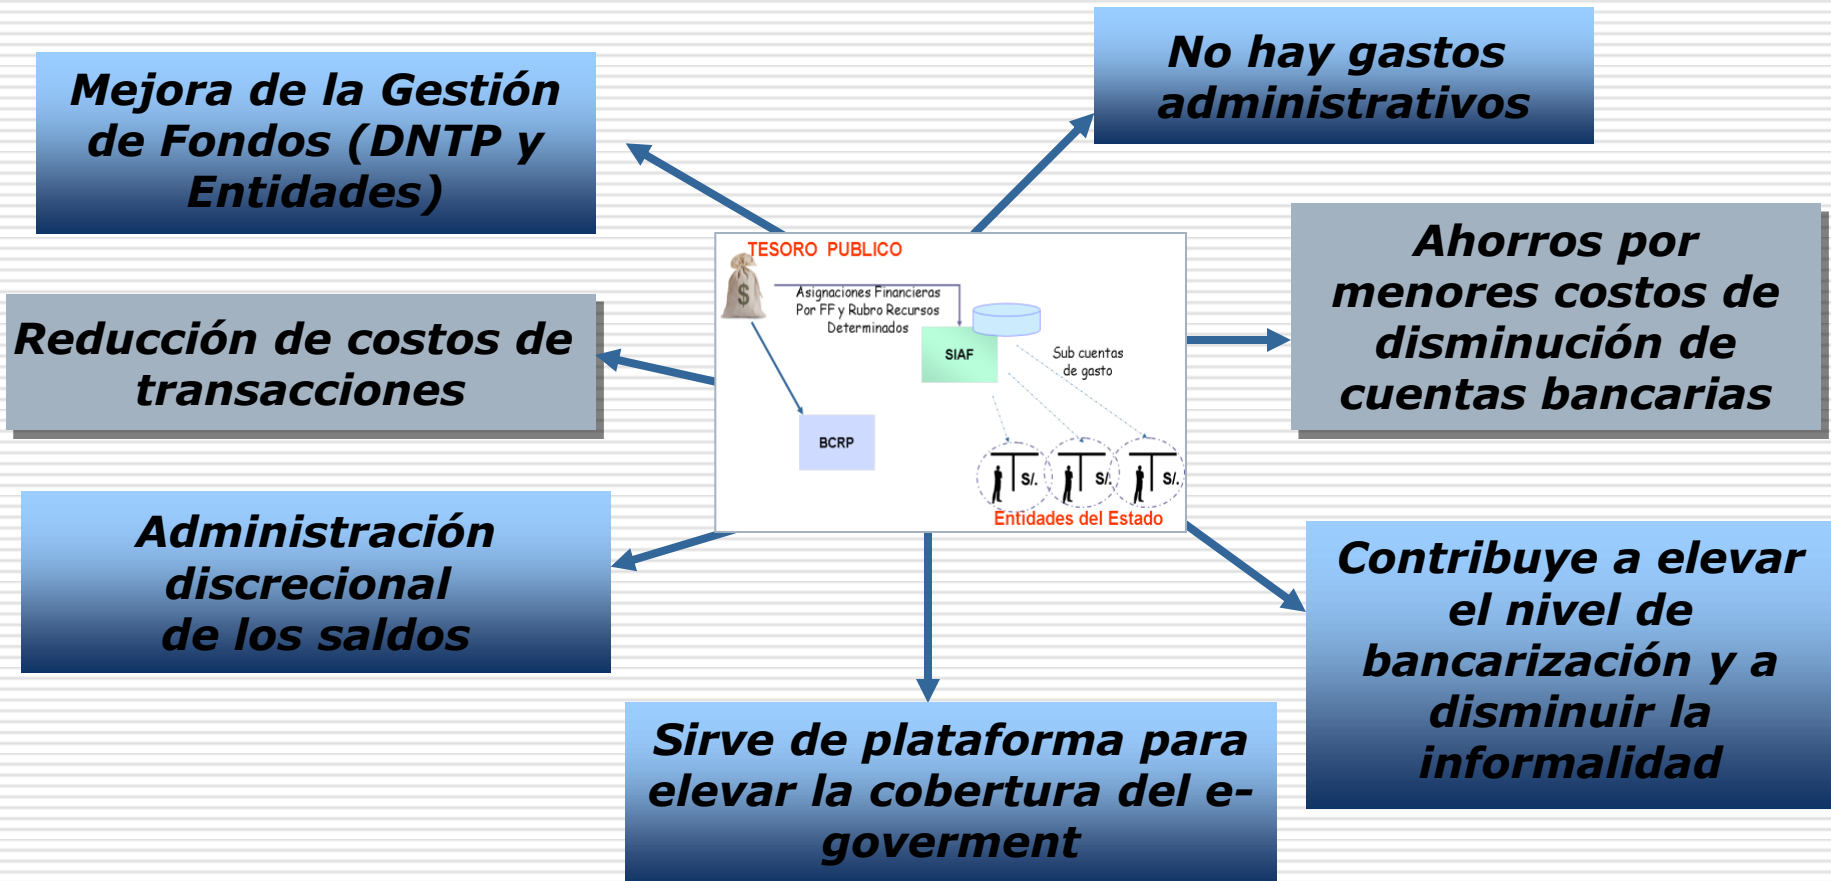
Mejora de la Gestión de Fondos (DNTP y Entidades)

No hay gastos administrativos

Reducción de costos de transacciones

Ahorros por menores costos de disminución de cuentas bancarias

TESORO PUBLICO

$

Asignaciones Financieras Por FF y Rubro Recursos Determinados

SIAF

Sub cuentas de gasto

BCRP

S/.

S/.

S/.

Entidades del Estado

Administración discrecional de los saldos

Contribuye a elevar el nivel de bancarización y a disminuir la informalidad

Sirve de plataforma para elevar la cobertura del e-goverment